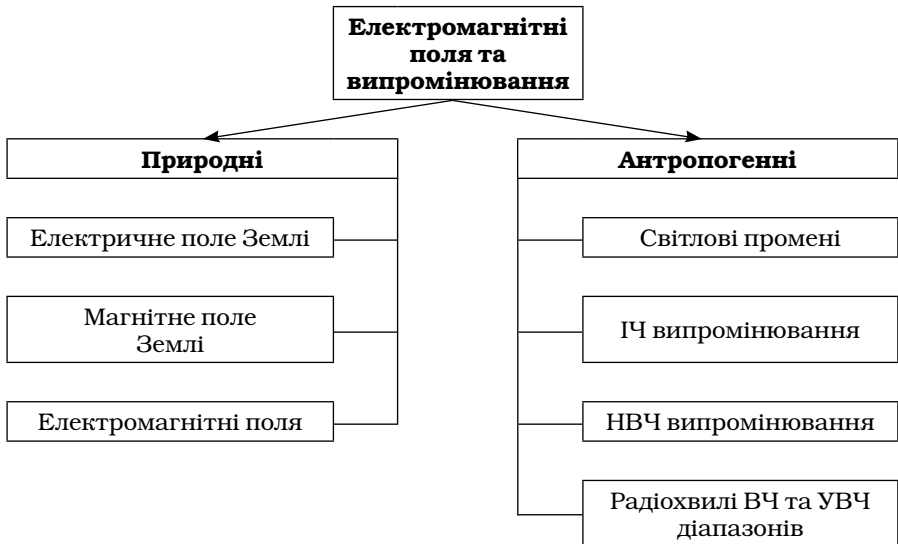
Електромагнітні поля та випромінювання

Природні

Електричне поле Землі

Магнітне поле Землі

Електромагнітні поля

Антропогенні

Світлові промені

ІЧ випромінювання

НВЧ випромінювання

Радіохвилі ВЧ та УВЧ діапазонів